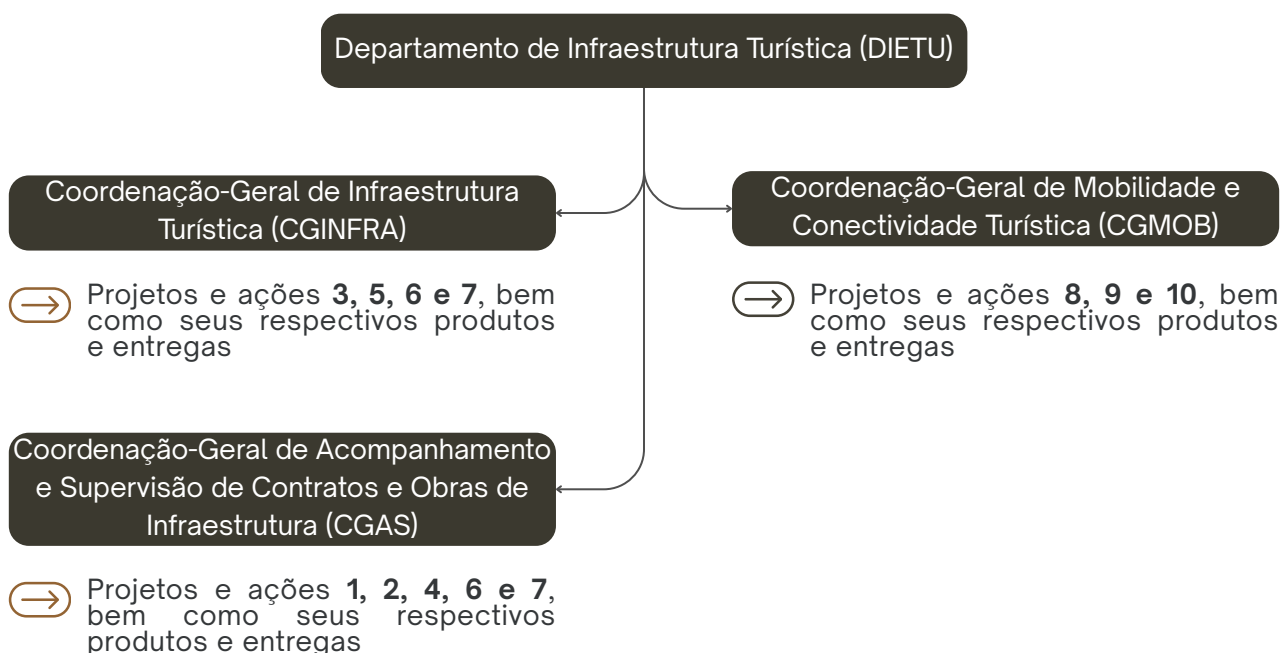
Departamento de Infraestrutura Turística (DIETU)

Coordenação-Geral de Infraestrutura Turística (CGINFRA)

Projetos e ações **3, 5, 6 e 7**, bem como seus respectivos produtos e entregas

Coordenação-Geral de Mobilidade e Conectividade Turística (CGMOB)

Projetos e ações **8, 9 e 10**, bem como seus respectivos produtos e entregas

Coordenação-Geral de Acompanhamento e Supervisão de Contratos e Obras de Infraestrutura (CGAS)

Projetos e ações **1, 2, 4, 6 e 7**, bem como seus respectivos produtos e entregas